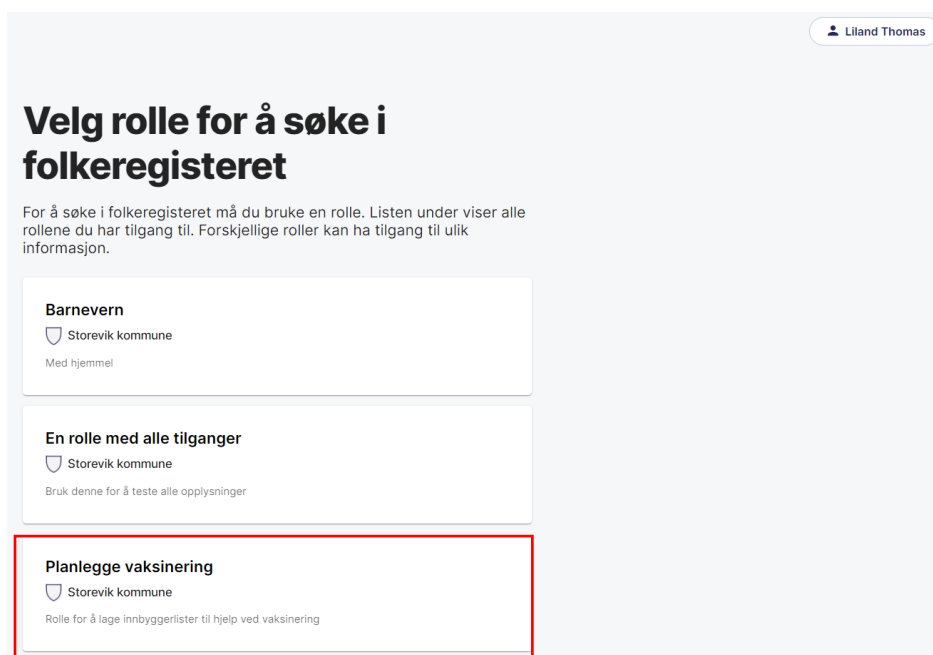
Liland Thomas

Velg rolle for å søke i folkeregisteret

For å søke i folkeregisteret må du bruke en rolle. Listen under viser alle rollene du har tilgang til. Forskjellige roller kan ha tilgang til ulik informasjon.

Barnevern
Storevik kommune
Med hjemmel

En rolle med alle tilganger
Storevik kommune
Bruk denne for å teste alle opplysninger

Planlegge vaksinering
Storevik kommune
Rolle for å lage innbyggerlister til hjelp ved vaksinering